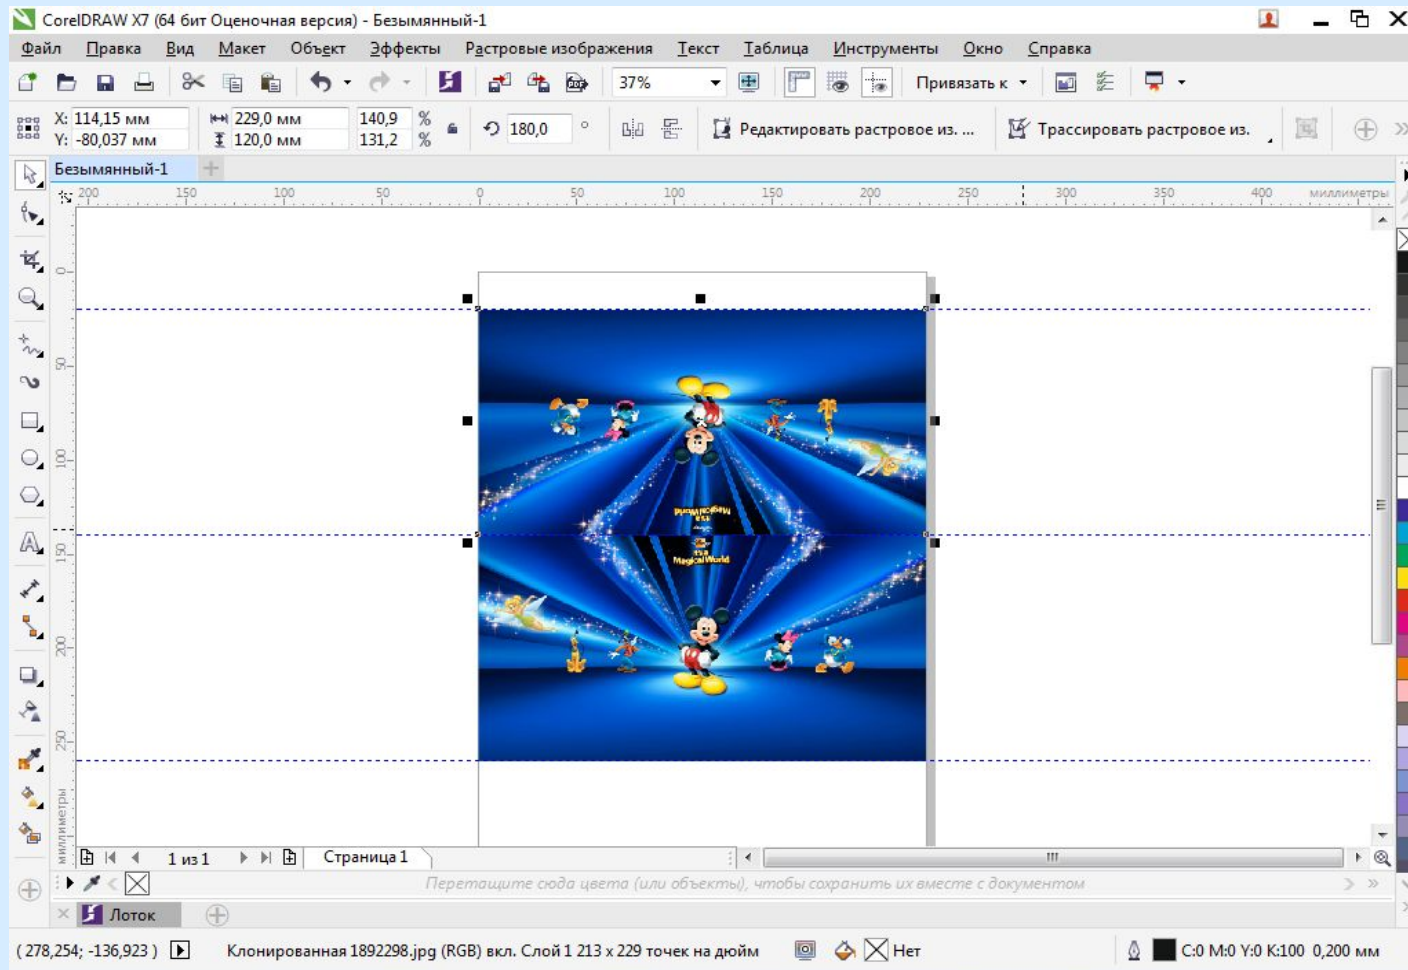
CorelDRAW X7 (64 бит Оценочная версия) - Безымянный-1

Файл Правка Вид Макет Объект Эффекты Растровые изображения Текст Таблица Инструменты Окно Справка

37%

Привязать к

X: 114,15 мм
Y: -80,037 мм

229,0 мм
120,0 мм

140,9 %
131,2 %

180,0 °

Редактировать растровое из...

Трассировать растровое из.

Безымянный-1

200 150 100 50 0 50 100 150 200 250 300 350 400 миллиметры

0 50 100 150 200 250 миллиметры

1 из 1

Страница 1

Перетащите сюда цвета (или объекты), чтобы сохранить их вместе с документом

Лоток

( 278,254; -136,923 )

Клонированная 1892298.jpg (RGB) вкл. Слой 1 213 x 229 точек на дюйм

Нет

C:0 M:0 Y:0 K:100 0,200 мм